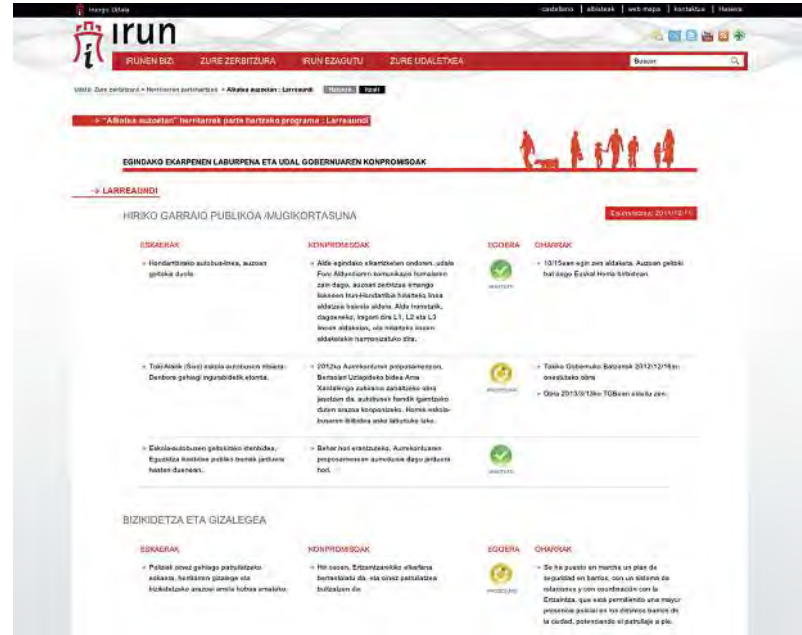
Irungo Udala

castellano | albisteak | web-mapa | kontaktua | Hasiera

irun

IRUNEN BIZI ZURE ZERBITZURA IRUN EZAGUTU ZURE UDALETXEA

Bilatu

Hemen: Zure zerbitzura » Herritarren partaidetza » Aiteka auzoetan : Larreaundi

"Alkatea auzoetan" herritarrek parte hartzeko programa : Larreaundi

EGINDAKO EKARPENEN LABURPENA ETA UDAL GOBERNUAREN KONPROMISOAK

→ LARREAUNDI

HIRIKO GARRAIO PUBLIKOA /MUGIKORTASUNA

Eguneratzea: 2011/12/11

| ESKAERAK | KONPROMISOAK | EGOERA | OHARRAK |
|---|---|---|---|
| Hondarribirako autobus-linea, auzoan geltoki duela. | Alde egindako eskaerekin ondoren, udala Foru Aldundiaren komunikazio formalaren zain dago, auzoan zerbitzua emango lukeen Irun-Hondarribia lotzeko linea aldatzea baloratu aldera. Alde horretatik, dagoeneko, lagunt dira L1, L2 eta L3 lineen aldaketak, eta hiriarteko lineen aldaketekin harmonizatuko dira. | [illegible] | 10/15ean egin zen aldaketa. Auzoan geltoki bat dago Euskal Herria Etorbidean. |
| Toki-Alaik (Sus) eskola-autobusen ibilbidea. Denbora gehiagi ingurabidetik etorrita. | 2012ko Aurrekontuen proposamenean, Bertsolari Uztapideko bidea Ama Xantalengo zubiaren zabalketa obra jasotzen da; autobusak handik igarotzeko duten arazoa konponzeko. Horrek eskola-busaren ibilbidea asko laburtuko luke. | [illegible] | Tokiko Gobernuko Batzarrak 2012/12/18an onetsitako obra<br>Obra 2013/3/13ko TGBuan esleitu zen. |
| Eskola-autobusen geltokiko itenbidea, Eguzkiza ikastolae publiko batek jarduera hasten duenean. | Behar hori erantzuteko, Aurrekontuen proposamenean aurreikusia dago jarduera hori. | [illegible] | |

BIZIKIDETZA ETA GIZALEGEA

| ESKAERAK | KONPROMISOAK | EGOERA | OHARRAK |
|---|---|---|---|
| Poliziak oinez gehiago patruilatzeko eskaera, herritarren gizalege eta bizikidetzako arazoei arreta hobea emateko. | Hiri osoan, Ertzaintzarekiko elkarlana bermatuta da, eta oinez patruilatzea bultzatzen da. | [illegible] | Se ha puesto en marcha un plan de seguridad en barrios, con un sistema de relaciones y con coordinación con la Ertzaintza, que está permitiendo una mayor presencia policial en los distintos barrios de la ciudad, potenciando el patrullaje a pie. |